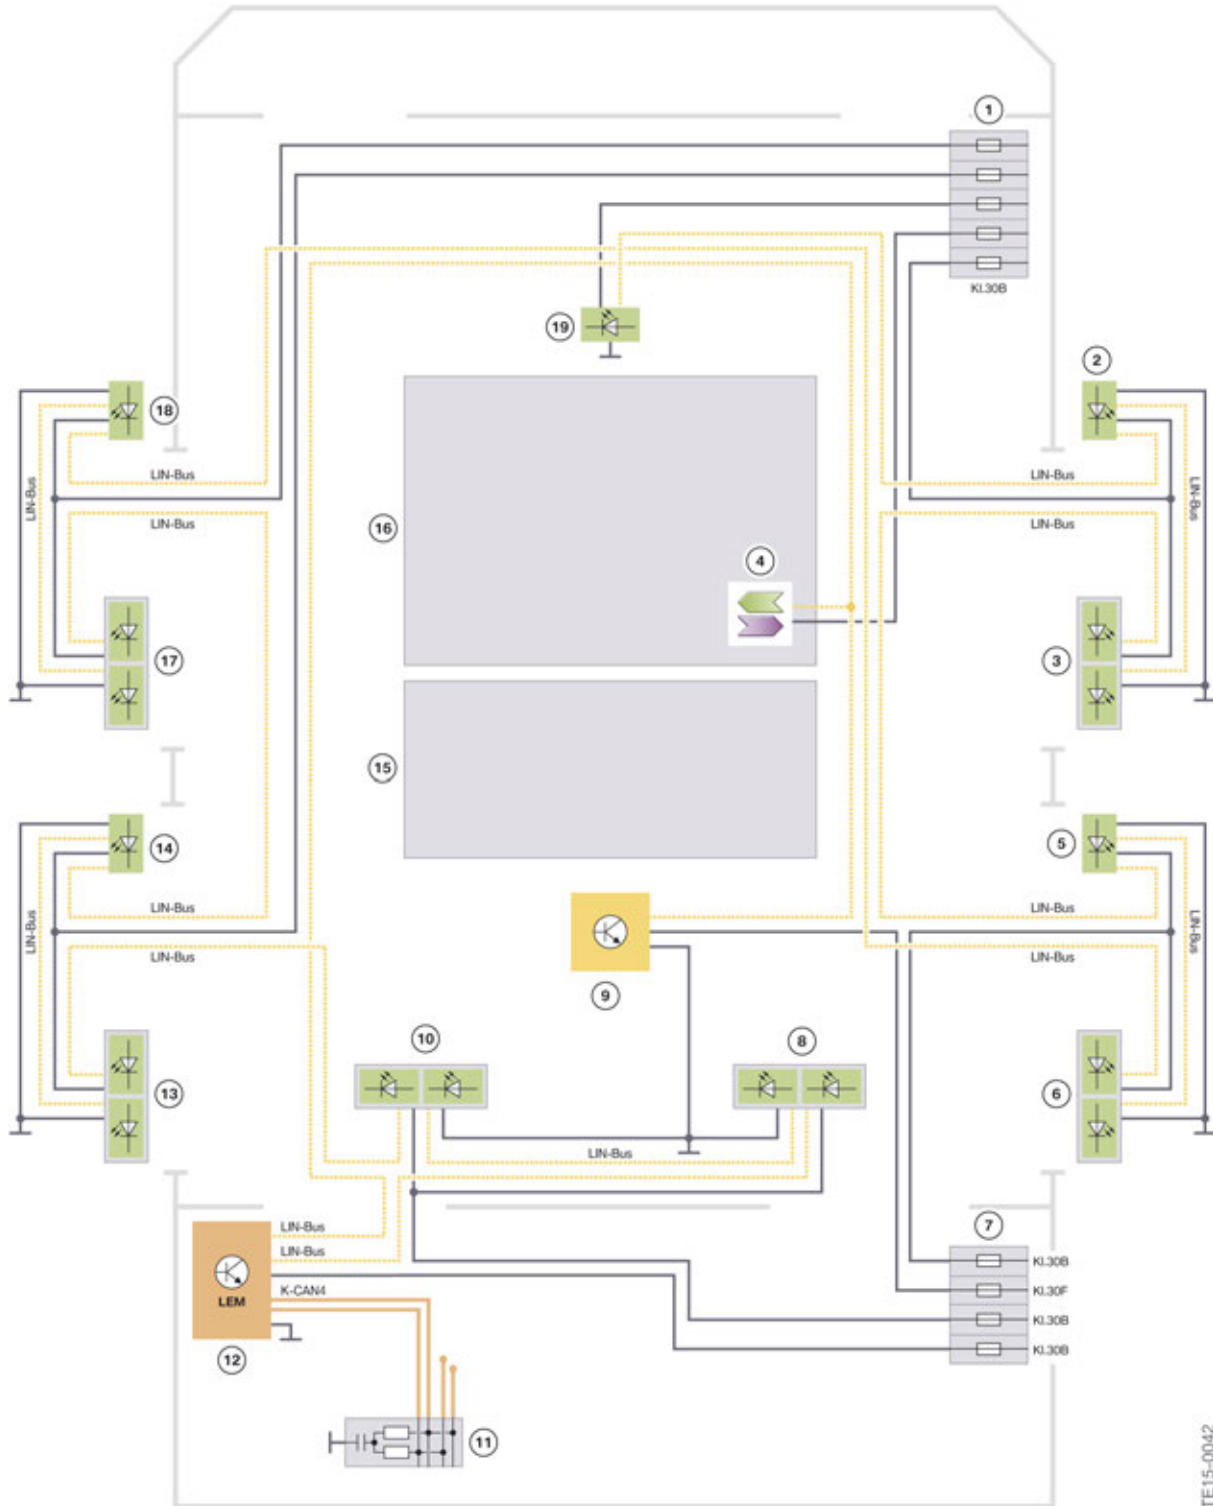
1
Kl.30B
19
2
18
LIN-Bus
LIN-Bus
LIN-Bus
LIN-Bus
LIN-Bus
LIN-Bus
16
4
17
3
15
14
5
LIN-Bus
LIN-Bus
LIN-Bus
LIN-Bus
LIN-Bus
LIN-Bus
9
10
8
13
6
LIN-Bus
7
LIN-Bus
LIN-Bus
Kl.30B
Kl.30F
Kl.30B
Kl.30B
LEM
K-CAN4
12
11
TE15-0042